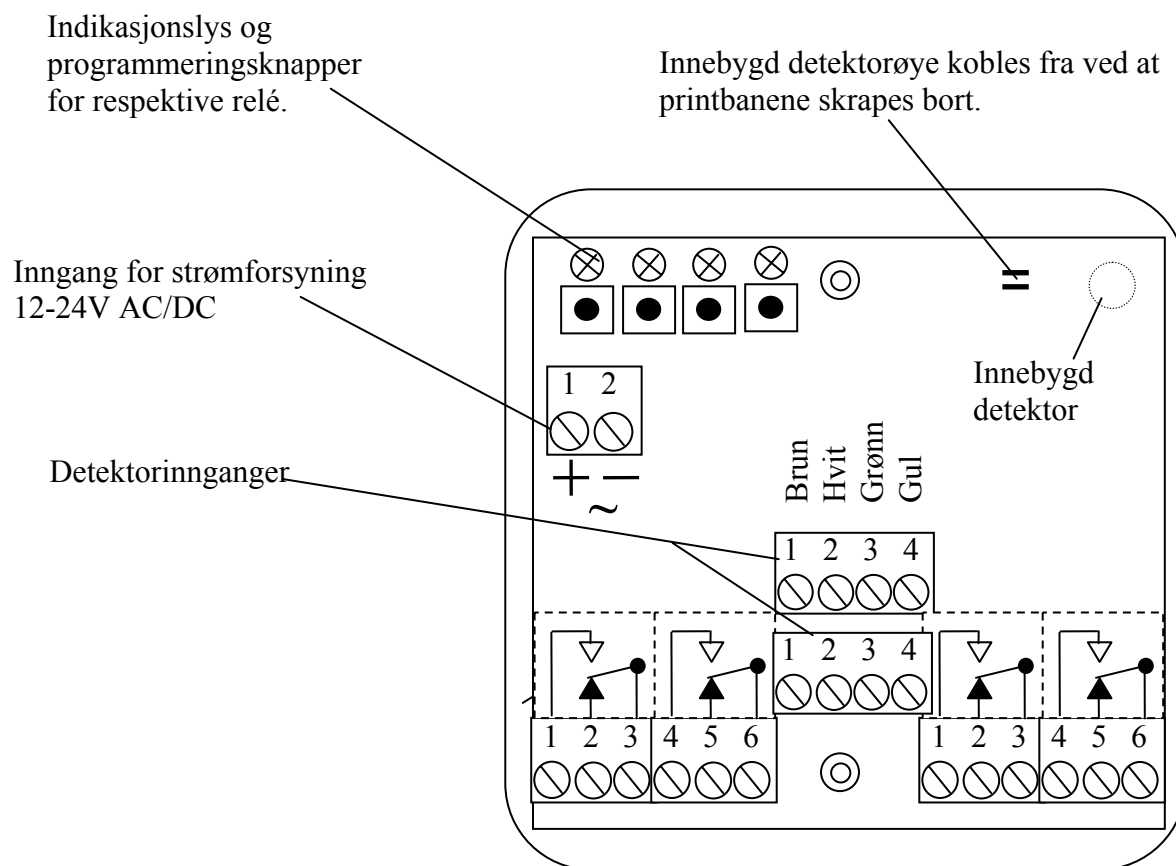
Indikasjonslys og programmeringsknapper for respektive relé.

Innebygd detektorøye kobles fra ved at printbanene skrapes bort.

Inngang for strømforsyning 12-24V AC/DC

1 2

+ −

~

Innebygd detektor

Detektorinnganger

Brun
Hvit
Grønn
Gul

1 2 3 4

1 2 3 4

1 2 3 4 5 6

1 2 3 4 5 6